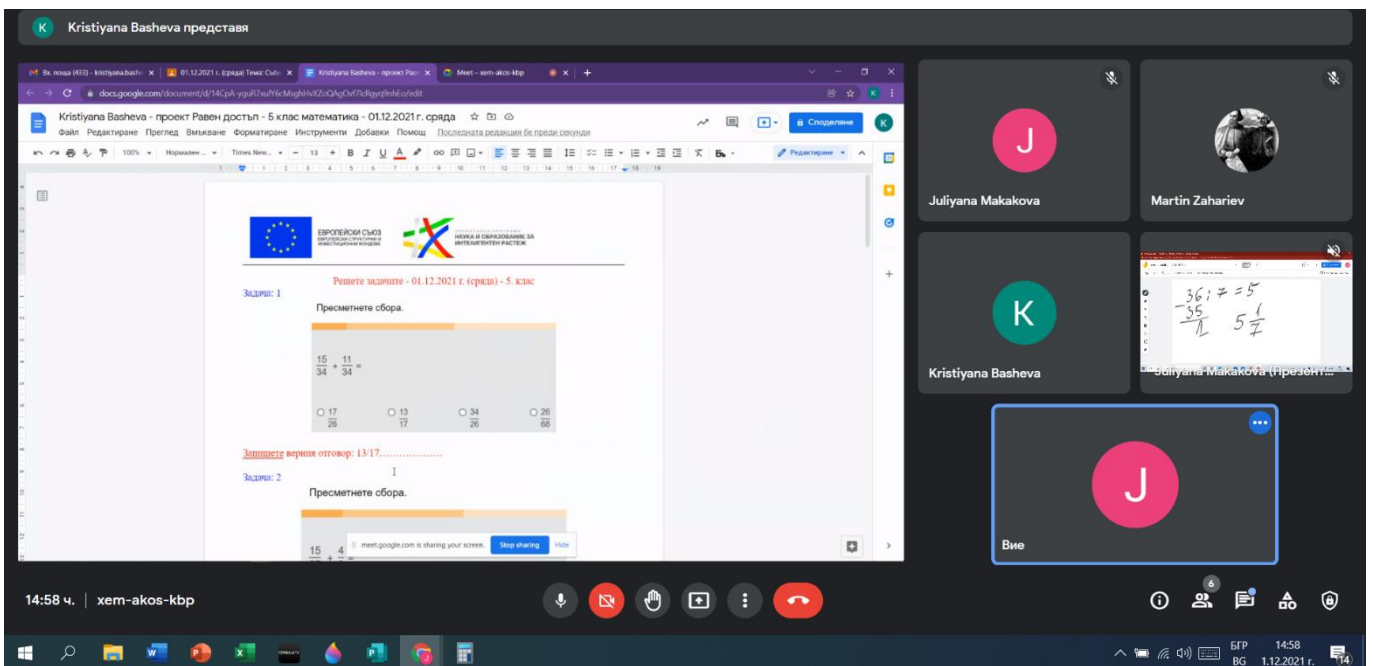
K Kristiyana Basheva представя

Вх. поща (433) - kristiyana.bashe | 01.12.2021 г. (сряда) Тема: Съб | Kristiyana Basheva - проект Рав | Meet - xem-akos-kbp

docs.google.com/document/d/14CpA-yguR7xuIY6cMsghHvXZoQAgOvf7lclgyq9nhEo/edit

Kristiyana Basheva - проект Равен достъп - 5 клас математика - 01.12.2021 г. сряда

Файл Редактиране Преглед Вмъкване Форматиране Инструменти Добавки Помощ Последната редакция бе преди секунди

Споделяне

100% Нормален ... Times New... 13 Редактиране

ЕВРОПЕЙСКИ СЪЮЗ ЕВРОПЕЙСКИ СТРУКТУРНИ И ИНВЕСТИЦИОННИ ФОНДОВЕ

НАУКА И ОБРАЗОВАНИЕ ЗА ИНТЕЛИГЕНТЕН РАСТЕЖ

Решете задачите - 01.12.2021 г. (сряда) - 5. клас

Задача: 1

Пресметнете сбора.

$\frac{15}{34} + \frac{11}{34} =$

$\frac{17}{26}$ $\frac{13}{17}$ $\frac{34}{26}$ $\frac{26}{68}$

Запишете верния отговор: 13/17………………

Задача: 2

Пресметнете сбора.

$\frac{15}{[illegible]} + \frac{4}{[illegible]} =$

meet.google.com is sharing your screen. Stop sharing Hide

Juliyana Makakova

Martin Zahariev

Kristiyana Basheva

$36 : 7 = 5$
$-35$
$1$ $5\frac{1}{7}$

Juliyana Makakova (Презент...

Вие

14:58 ч. | xem-akos-kbp

6

БГР BG 14:58 1.12.2021 г. 14